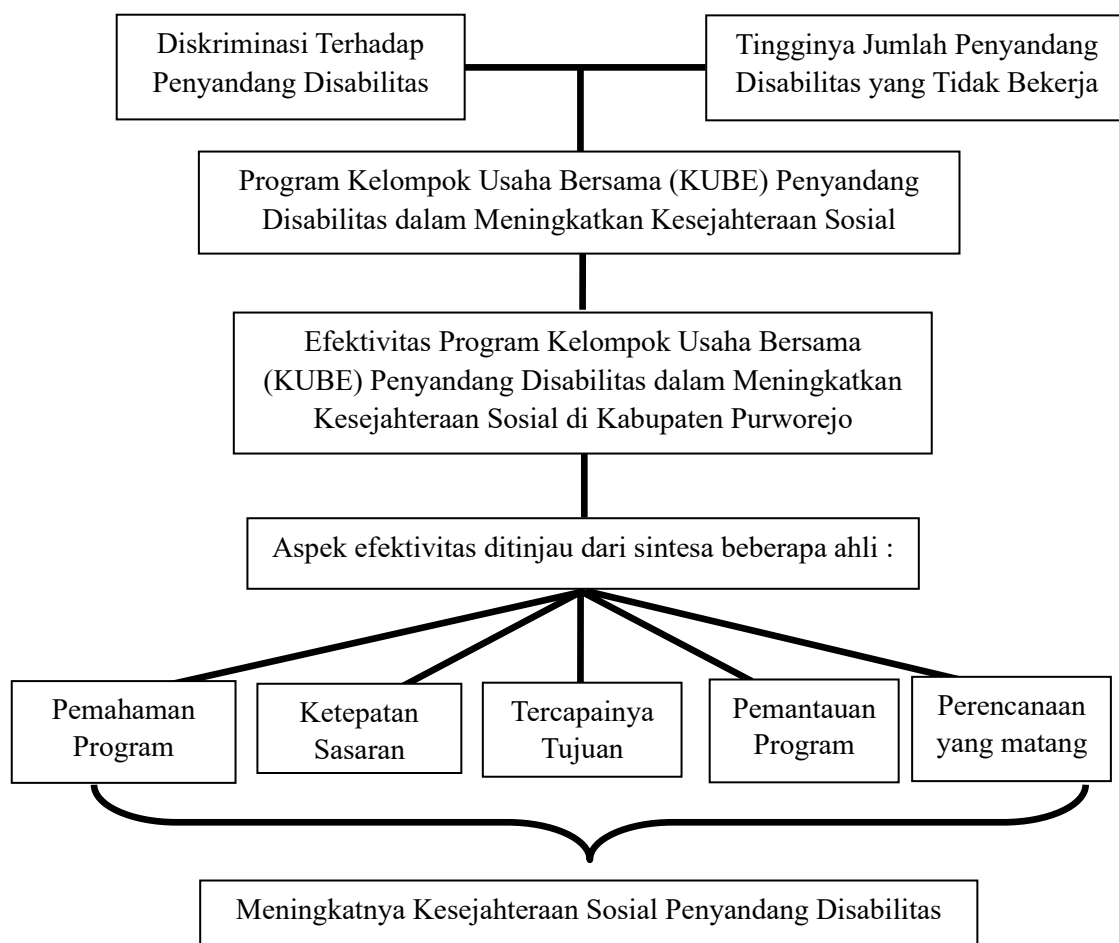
Diskriminasi Terhadap Penyandang Disabilitas

Tingginya Jumlah Penyandang Disabilitas yang Tidak Bekerja

Program Kelompok Usaha Bersama (KUBE) Penyandang Disabilitas dalam Meningkatkan Kesejahteraan Sosial

Efektivitas Program Kelompok Usaha Bersama (KUBE) Penyandang Disabilitas dalam Meningkatkan Kesejahteraan Sosial di Kabupaten Purworejo

Aspek efektivitas ditinjau dari sintesa beberapa ahli :

Pemahaman Program

Ketepatan Sasaran

Tercapainya Tujuan

Pemantauan Program

Perencanaan yang matang

Meningkatnya Kesejahteraan Sosial Penyandang Disabilitas